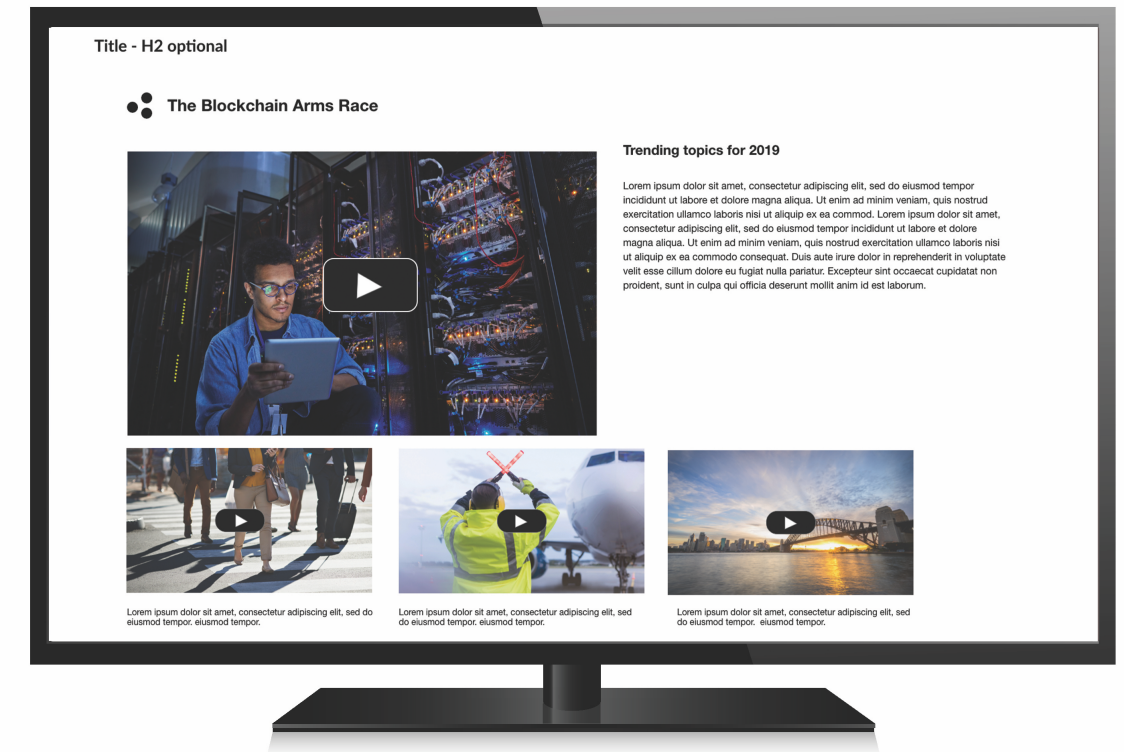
Title - H2 optional

The Blockchain Arms Race

Trending topics for 2019

Lorem ipsum dolor sit amet, consectetur adipiscing elit, sed do eiusmod tempor incididunt ut labore et dolore magna aliqua. Ut enim ad minim veniam, quis nostrud exercitation ullamco laboris nisi ut aliquip ex ea commod. Lorem ipsum dolor sit amet, consectetur adipiscing elit, sed do eiusmod tempor incididunt ut labore et dolore magna aliqua. Ut enim ad minim veniam, quis nostrud exercitation ullamco laboris nisi ut aliquip ex ea commodo consequat. Duis aute irure dolor in reprehenderit in voluptate velit esse cillum dolore eu fugiat nulla pariatur. Excepteur sint occaecat cupidatat non proident, sunt in culpa qui officia deserunt mollit anim id est laborum.

Lorem ipsum dolor sit amet, consectetur adipiscing elit, sed do eiusmod tempor. eiusmod tempor.

Lorem ipsum dolor sit amet, consectetur adipiscing elit, sed do eiusmod tempor. eiusmod tempor.

Lorem ipsum dolor sit amet, consectetur adipiscing elit, sed do eiusmod tempor. eiusmod tempor.